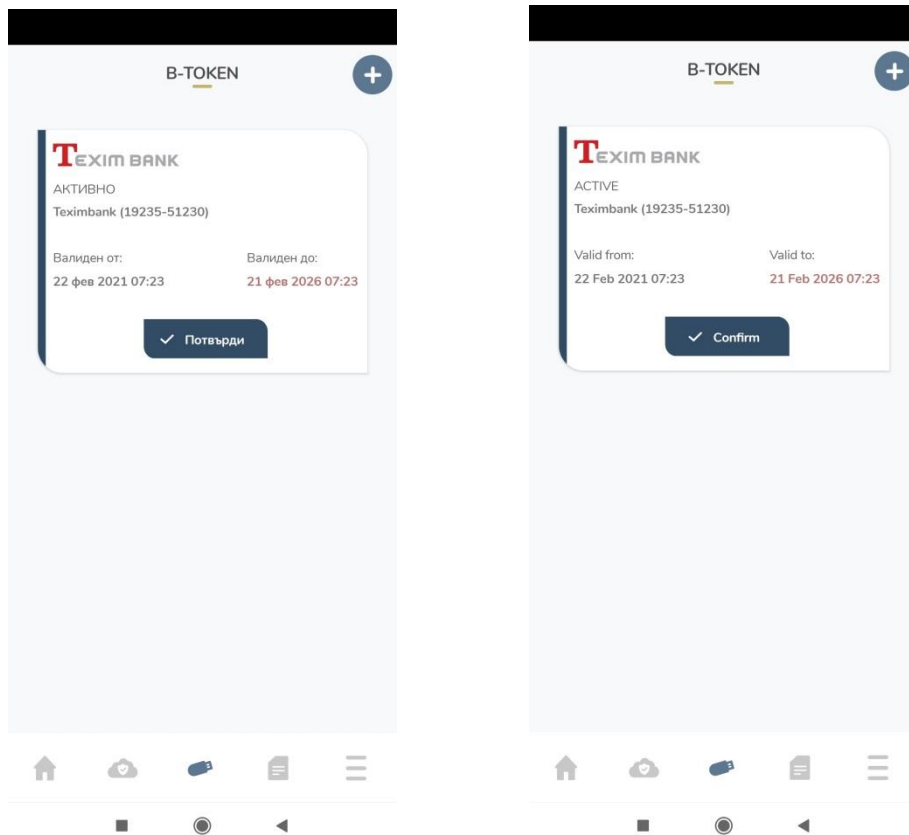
B-TOKEN

TEXIM BANK
АКТИВНО
Teximbank (19235-51230)

Валиден от:
22 фев 2021 07:23

Валиден до:
21 фев 2026 07:23

✓ Потвърди

B-TOKEN

TEXIM BANK
ACTIVE
Teximbank (19235-51230)

Valid from:
22 Feb 2021 07:23

Valid to:
21 Feb 2026 07:23

✓ Confirm